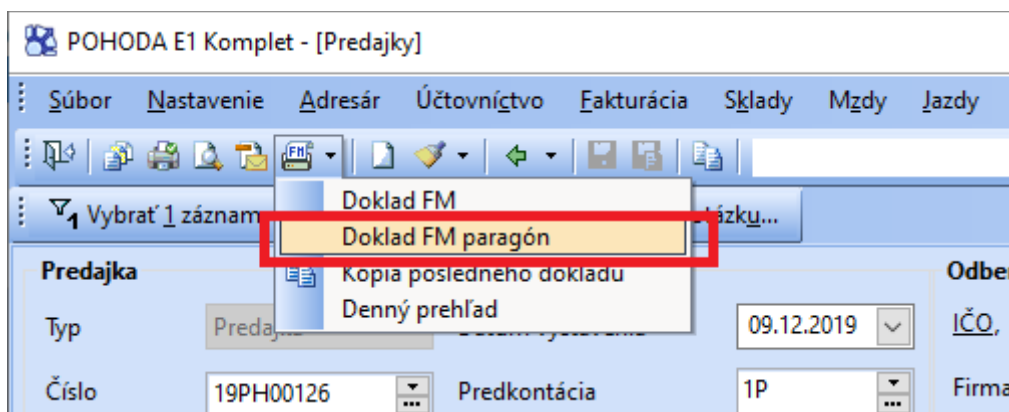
POHODA E1 Komplet - [Predajky]

Súbor Nastavenie Adresár Účtovníctvo Fakturácia Sklady Mzdy Jazdy

Vybrať 1 záznam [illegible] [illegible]ázku...

Doklad FM
Doklad FM paragón
Kópia posledného dokladu
Denný prehľad

Predajka
Typ Predaj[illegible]
Číslo 19PH00126
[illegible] 09.12.2019
Predkontácia 1P
Odber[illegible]
IČO,
Firma